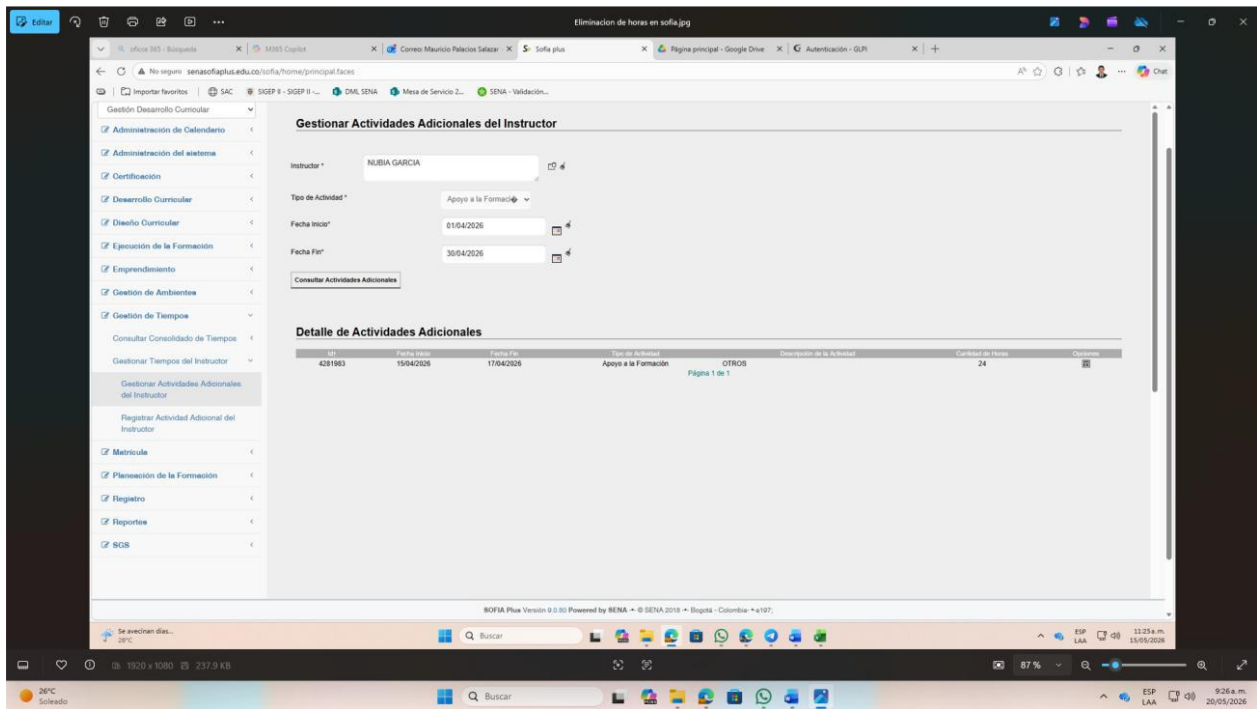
Editar

Eliminacion de horas en sofia.jpg

office 365 - Búsqueda | M365 Copilot | Correo: Mauricio Palacios Salazar | Sofia plus | Página principal - Google Drive | Autenticación - GLPI

No seguro senasofiaplus.edu.co/sofia/home/principal.faces

Importar favoritos | SAC | SIGEP II - SIGEP II -... | DML SENA | Mesa de Servicio 2... | SENA - Validación...

Gestión Desarrollo Curricular

Administración de Calendario
Administración del sistema
Certificación
Desarrollo Curricular
Diseño Curricular
Ejecución de la Formación
Emprendimiento
Gestión de Ambientes
Gestión de Tiempos
Consultar Consolidado de Tiempos
Gestionar Tiempos del Instructor
Gestionar Actividades Adicionales del Instructor
Registrar Actividad Adicional del Instructor
Matricula
Planeación de la Formación
Registro
Reportes
SGS

Gestionar Actividades Adicionales del Instructor

Instructor * NUBIA GARCIA

Tipo de Actividad * Apoyo a la Formación

Fecha Inicio* 01/04/2026

Fecha Fin* 30/04/2026

Consultar Actividades Adicionales

Detalle de Actividades Adicionales

| Id | Fecha Inicio | Fecha Fin | Tipo de Actividad | Descripción de la Actividad | Cantidad de Horas | Opciones |
|---|---|---|---|---|---|---|
| 4281983 | 15/04/2026 | 17/04/2026 | Apoyo a la Formación | OTROS | 24 | |

Página 1 de 1

SOFIA Plus Versión 0.0.80 Powered by SENA - © SENA 2018 - Bogotá - Colombia - a197;

Se avecinan días... 28°C

Buscar

ESP LAA 11:25 a.m. 15/05/2026

1920 x 1080 237.9 KB

87 %

26°C Soleado

Buscar

ESP LAA 9:26 a.m. 20/05/2026